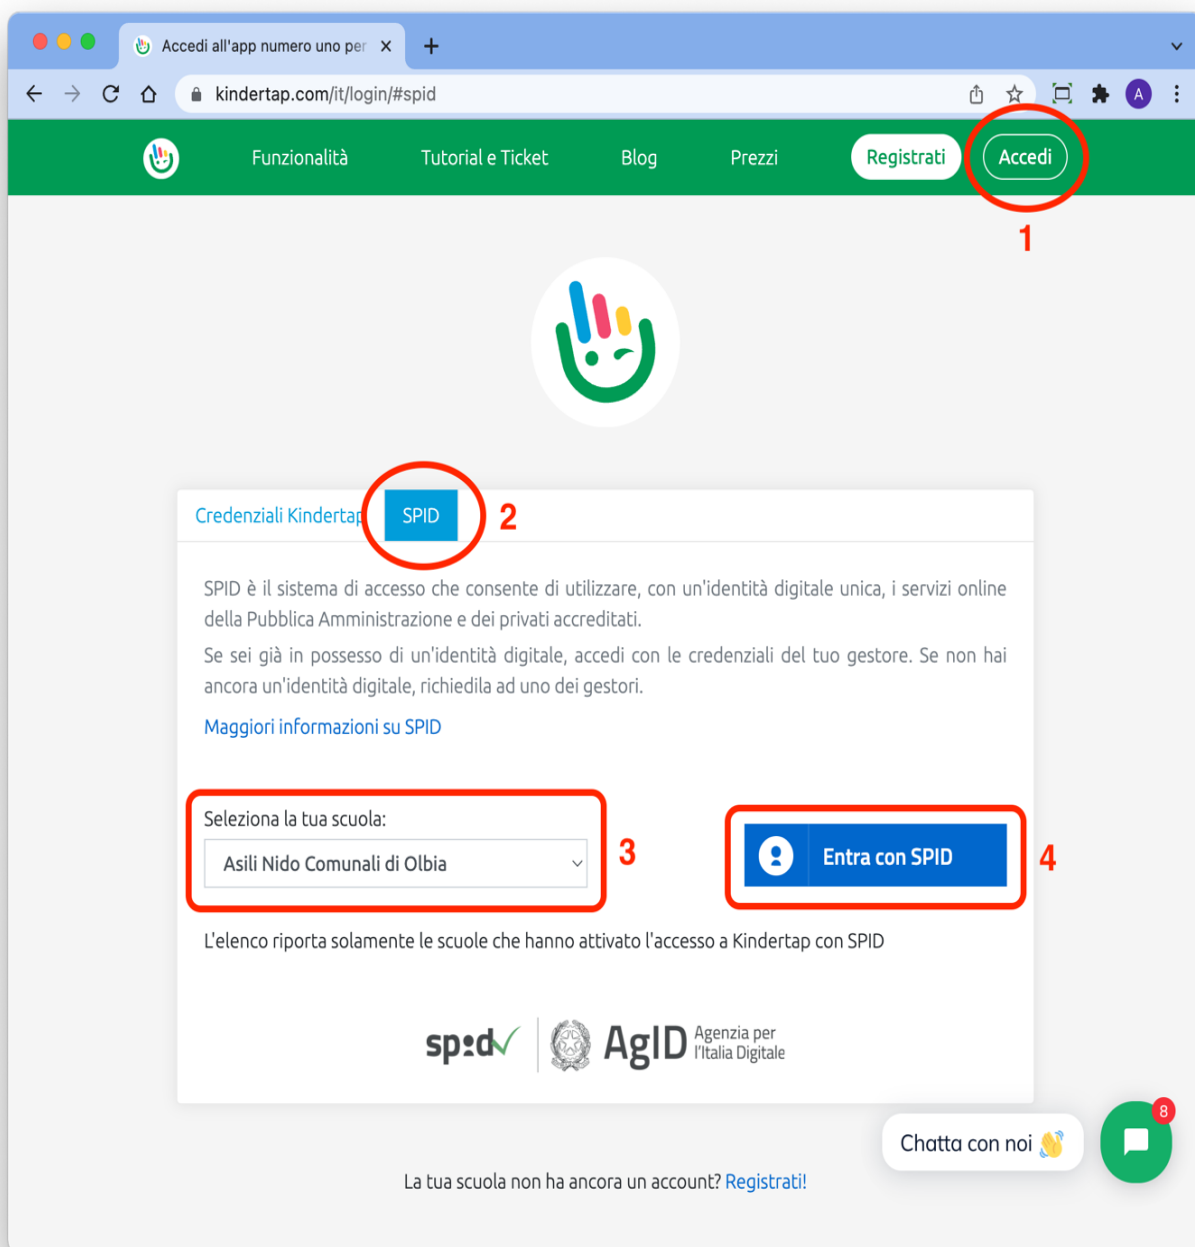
Accedi all'app numero uno per

kindertap.com/it/login/#spid

A

Funzionalità Tutorial e Ticket Blog Prezzi Registrati Accedi

1

Credenziali Kindertap SPID 2

SPID è il sistema di accesso che consente di utilizzare, con un'identità digitale unica, i servizi online della Pubblica Amministrazione e dei privati accreditati.

Se sei già in possesso di un'identità digitale, accedi con le credenziali del tuo gestore. Se non hai ancora un'identità digitale, richiedila ad uno dei gestori.

Maggiori informazioni su SPID

Seleziona la tua scuola:

Asili Nido Comunali di Olbia

3

Entra con SPID

4

L'elenco riporta solamente le scuole che hanno attivato l'accesso a Kindertap con SPID

spid AgID Agenzia per l'Italia Digitale

Chatta con noi

8

La tua scuola non ha ancora un account? Registrati!